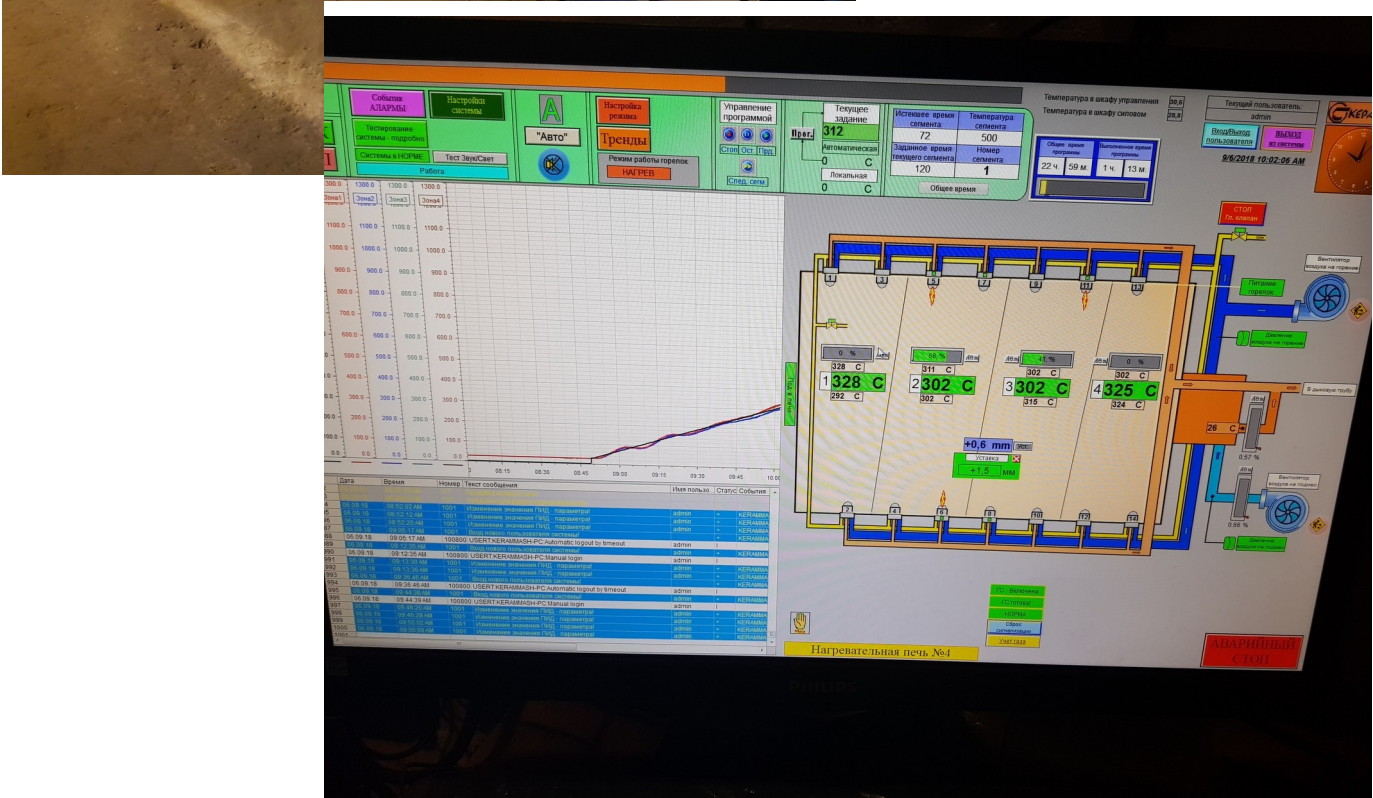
События АЛАРМЫ

Настройки системы

Тестирование системы - подробно

Системы в НОРМЕ

Тест Звук/Свет

Работа

A

"Авто"

Настройка режима

Тренды

Режим работы горелок

НАГРЕВ

Управление программой

Стоп Ост. Прд.

След. сегм.

Прог.

Текущее задание

312

Автоматическая

0 C

Локальная

0 C

Истекшее время сегмента

72

Температура сегмента

500

Заданное время текущего сегмента

120

Номер сегмента

1

Общее время

Общее время программы

22 ч. 59 м.

Выполненное время программы

1 ч. 13 м.

Температура в шкафу управления

Температура в шкафу силовом

Текущий пользователь

admin

Вход/Выход пользователя

ВЫХОД из системы

9/6/2018 10:02:06 AM

1300.0 Зона1

1300.0 Зона2

1300.0 Зона3

1300.0 Зона4

1100.0

1000.0

900.0

800.0

700.0

600.0

500.0

400.0

300.0

200.0

100.0

0.0

08:15 08:30 08:45 09:00 09:15 09:30 09:45 10:00

| Дата | Время | Номер | Текст сообщения | Имя пользо | Статус | События |
|---|---|---|---|---|---|---|
| 06.09.18 | 08:52:02 AM | 1001 | Изменение значения ПИД - параметра! | admin | + | KERAMMA |
| 06.09.18 | 08:52:12 AM | 1001 | Изменение значения ПИД - параметра! | admin | + | KERAMMA |
| 06.09.18 | 08:52:20 AM | 1001 | Изменение значения ПИД - параметра! | admin | + | KERAMMA |
| 06.09.18 | 09:05:17 AM | 1001 | Вход нового пользователя системы! | | + | KERAMMA |
| 06.09.18 | 09:05:17 AM | 100800 | USER:KERAMMASH-PC:Automatic logout by timeout | admin | I | |
| | | 1001 | Вход нового пользователя системы! | admin | + | |
| 06.09.18 | 09:12:35 AM | 100800 | USER:KERAMMASH-PC:Manual login | admin | I | |
| 06.09.18 | 09:13:30 AM | 1001 | Изменение значения ПИД - параметра! | admin | + | KERAMMA |
| 06.09.18 | 09:13:36 AM | 1001 | Изменение значения ПИД - параметра! | admin | + | KERAMMA |
| 06.09.18 | 09:36:46 AM | 1001 | Вход нового пользователя системы! | | + | KERAMMA |
| 06.09.18 | 09:36:46 AM | 100800 | USER:KERAMMASH-PC:Automatic logout by timeout | admin | I | |
| | 09:44:39 AM | 1001 | Вход нового пользователя системы! | admin | + | |
| 06.09.18 | 09:44:39 AM | 100800 | USER:KERAMMASH-PC:Manual login | admin | I | |
| 06.09.18 | 09:46:20 AM | 1001 | Изменение значения ПИД - параметра! | admin | + | KERAMMA |
| 06.09.18 | 09:46:29 AM | 1001 | Изменение значения ПИД - параметра! | admin | + | KERAMMA |
| 06.09.18 | 09:55:59 AM | 1001 | Изменение значения ПИД - параметра! | admin | + | KERAMMA |
| 06.09.18 | 09:55:59 AM | 1001 | Изменение значения ПИД - параметра! | admin | + | KERAMMA |

СТОП Гл. клапан

Вентилятор воздуха на горение

Питание горелок

Давление воздуха на горение

В дымовую трубу

Вентилятор воздуха на подсос

Давление воздуха на подсос

1 3 5 7 9 11 13

0 %

328 C

1 328 C

292 C

56 %

311 C

2 302 C

302 C

41 %

302 C

3 302 C

315 C

0 %

4 325 C

324 C

+0,6 mm

Уставка

+1,5 мм

26 C

0.57 %

0.66 %

2 4 6 8 10 12 14

ГО включена

ГО готова

НОРМА

Сброс сигнализации

Нагревательная печь №4

АВАРИЙНЫЙ СТОП

PHILIPS